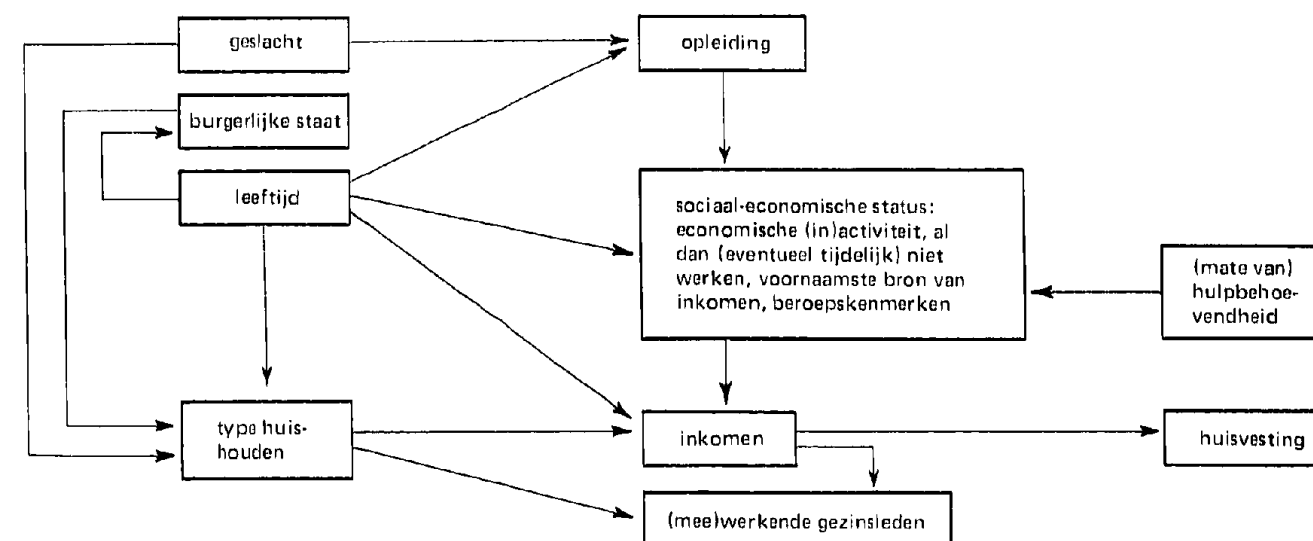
geslacht

burgerlijke staat

leeftijd

opleiding

sociaal-economische status: economische (in)activiteit, al dan (eventueel tijdelijk) niet werken, voornaamste bron van inkomen, beroepskenmerken

(mate van) hulpbehoevendheid

type huishouden

inkomen

huisvesting

(mee)werkende gezinsleden